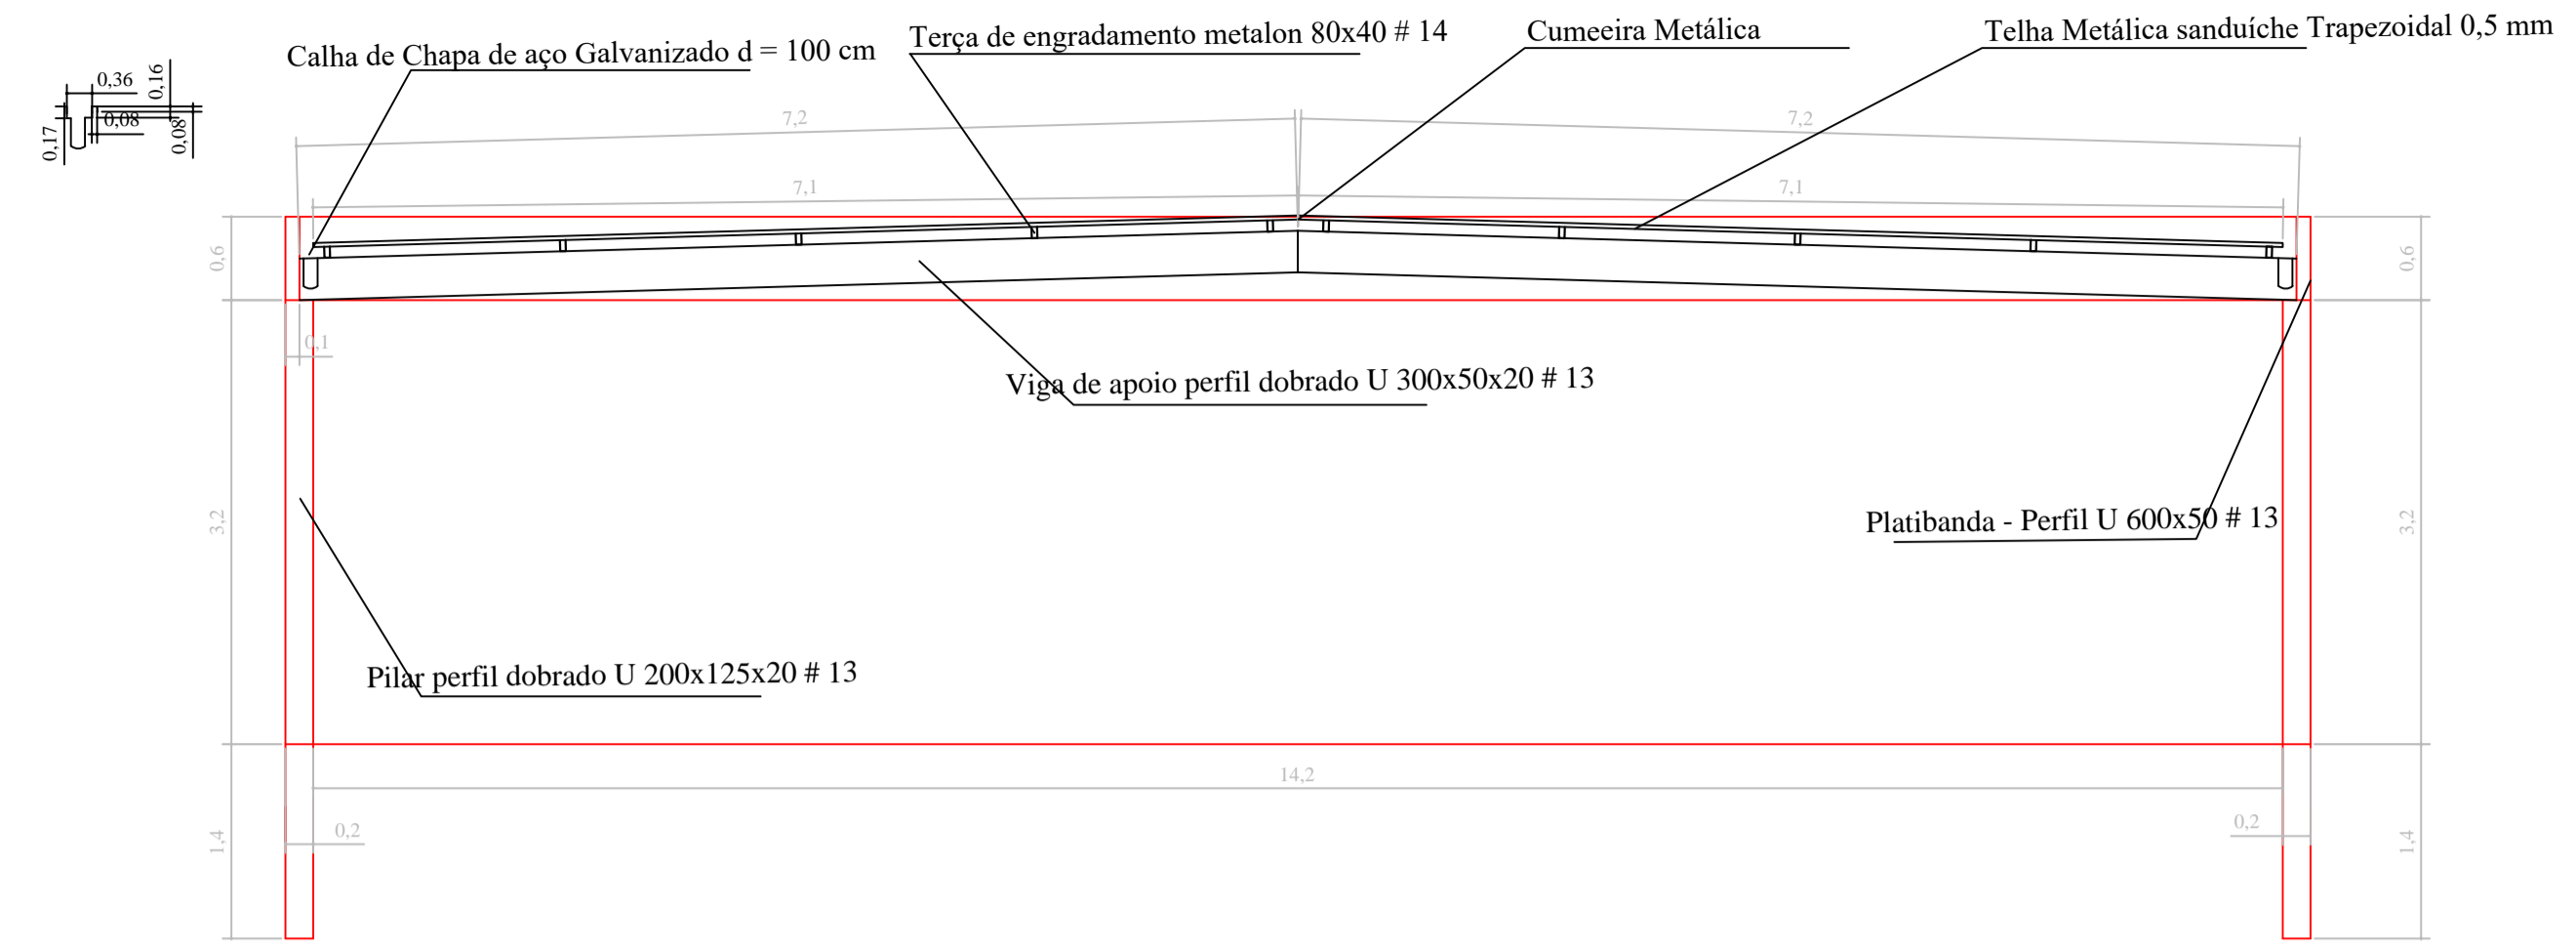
0,36
0,16
0,17
0,08
0,08

Calha de Chapa de aço Galvanizado d = 100 cm

Terça de engradamento metalon 80x40 # 14

Cumeeira Metálica

Telha Metálica sanduíche Trapezoidal 0,5 mm

7,2
7,2
7,1
7,1

0,6
0,6

0,1

Viga de apoio perfil dobrado U 300x50x20 # 13

Platibanda - Perfil U 600x50 # 13

3,2
3,2

Pilar perfil dobrado U 200x125x20 # 13

14,2

0,2
0,2

1,4
1,4